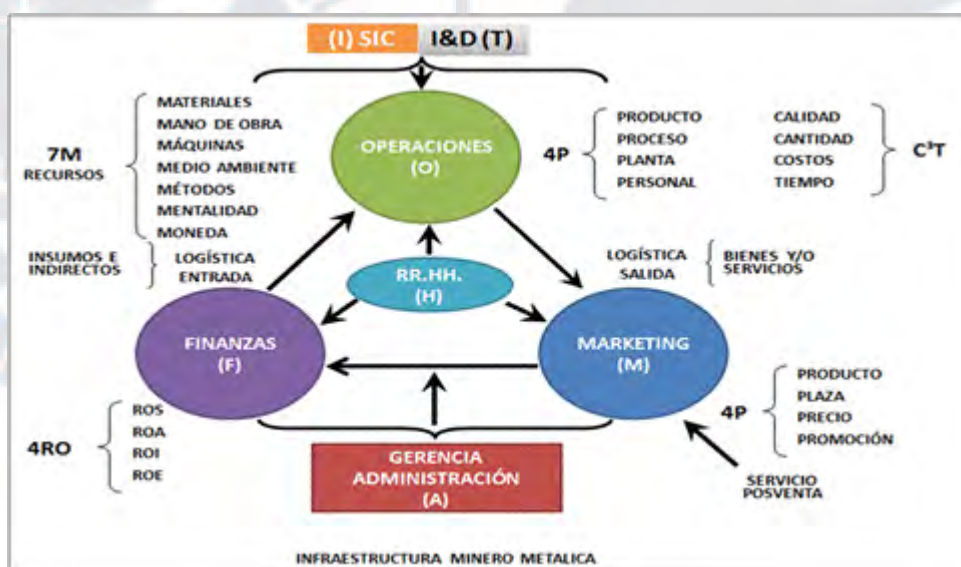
(I) SIC I&D (T)

7M
RECURSOS

MATERIALES
MANO DE OBRA
MÁQUINAS
MEDIO AMBIENTE
MÉTODOS
MENTALIDAD
MONEDA

OPERACIONES
(O)

4P

PRODUCTO
PROCESO
PLANTA
PERSONAL

CALIDAD
CANTIDAD
COSTOS
TIEMPO

$C^3T$

INSUMOS E INDIRECTOS

LOGÍSTICA ENTRADA

RR.HH.
(H)

LOGÍSTICA SALIDA

BIENES Y/O SERVICIOS

FINANZAS
(F)

MARKETING
(M)

PRODUCTO
PLAZA
PRECIO
PROMOCIÓN

4P

4RO

ROS
ROA
ROI
ROE

GERENCIA
ADMINISTRACIÓN
(A)

SERVICIO POSVENTA

INFRAESTRUCTURA MINERO METALICA